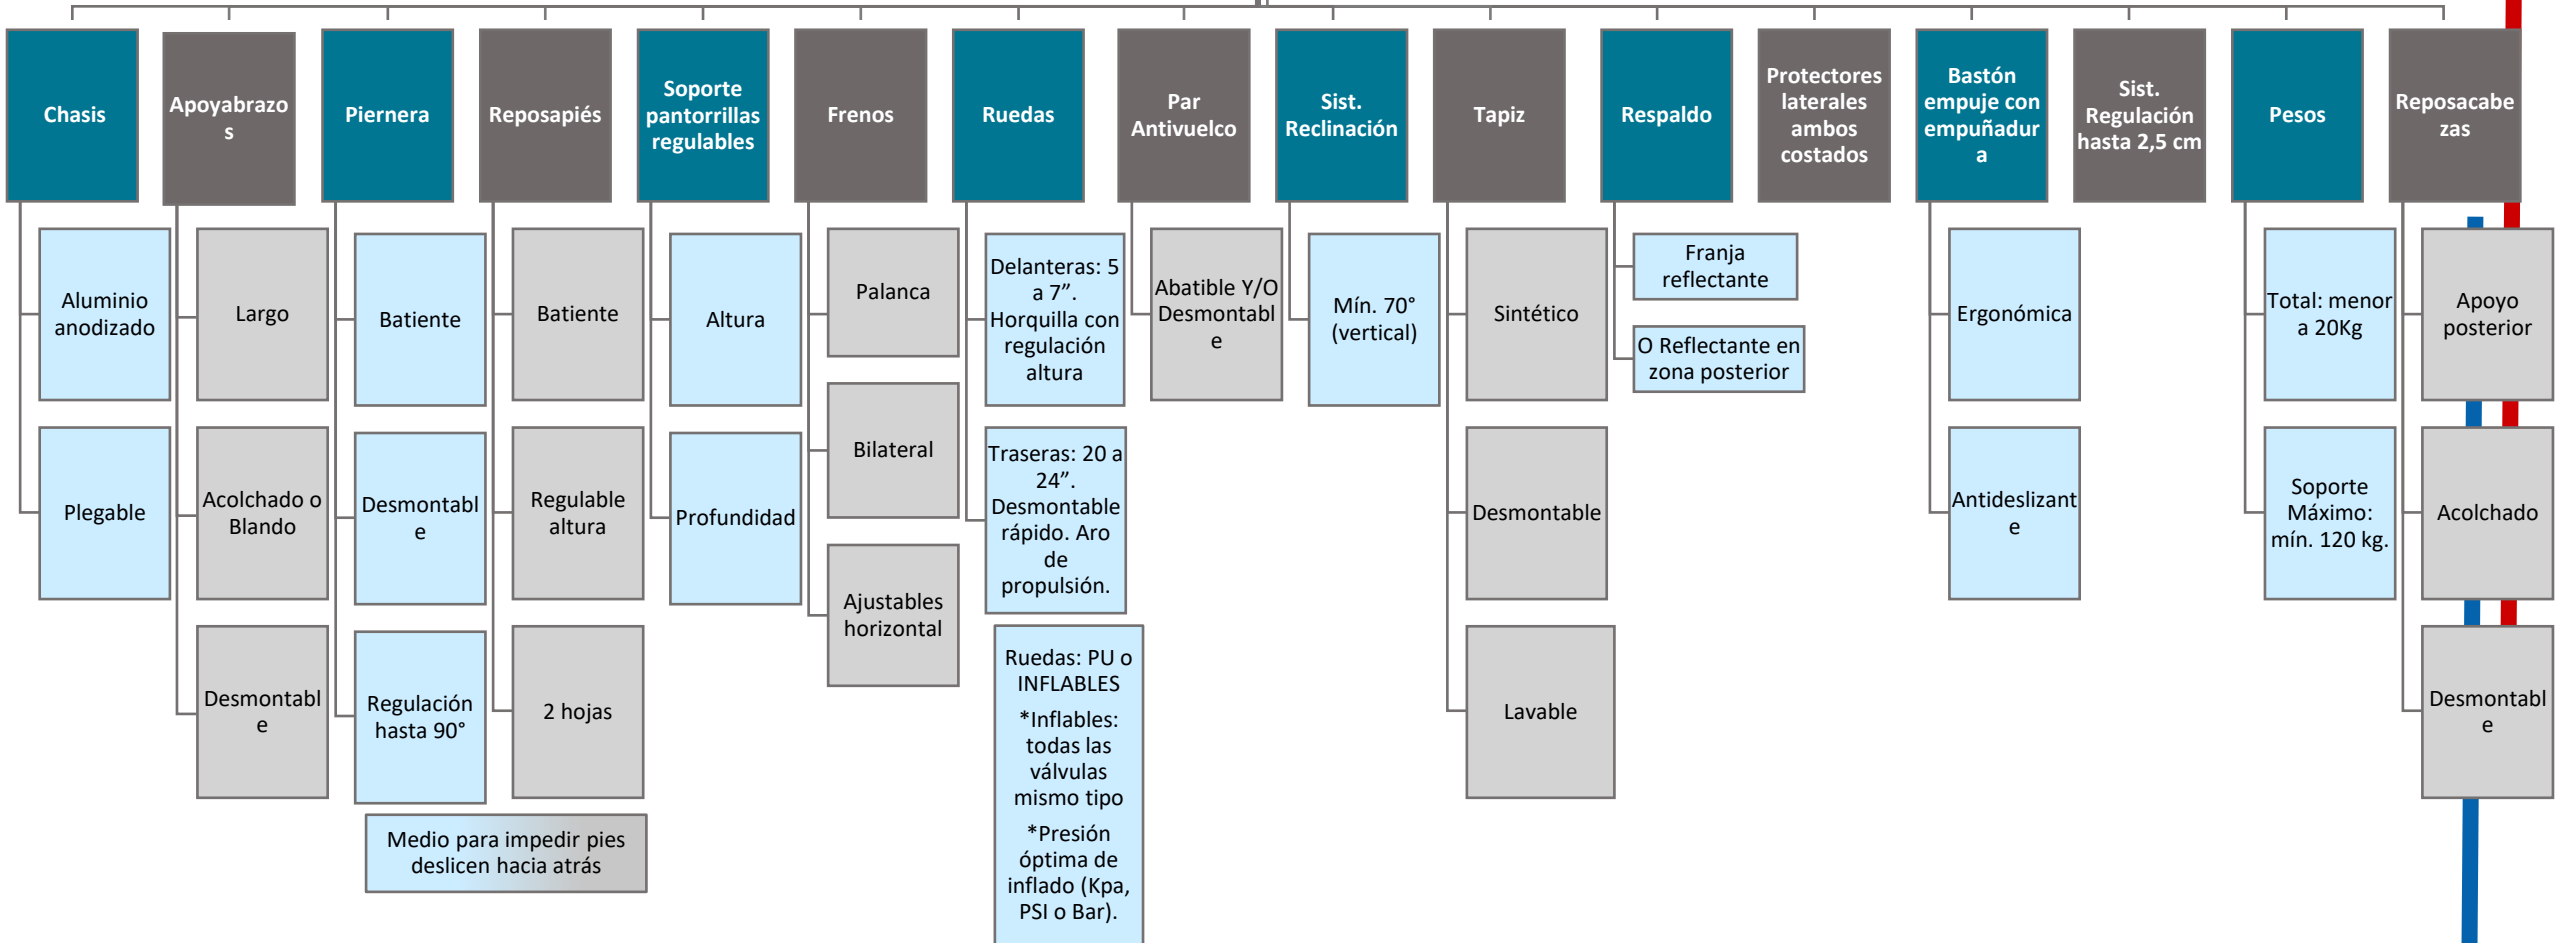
Chasis

Aluminio anodizado

Plegable

Apoyabrazos

Largo

Acolchado o Blando

Desmontable

Piernera

Batiente

Desmontable

Regulación hasta 90°

Reposapiés

Batiente

Regulable altura

2 hojas

Medio para impedir pies deslicen hacia atrás

Soporte pantorrillas regulables

Altura

Profundidad

Frenos

Palanca

Bilateral

Ajustables horizontal

Ruedas

Delanteras: 5 a 7". Horquilla con regulación altura

Traseras: 20 a 24". Desmontable rápido. Aro de propulsión.

Ruedas: PU o INFLABLES
*Inflables: todas las válvulas mismo tipo
*Presión óptima de inflado (Kpa, PSI o Bar).

Par Antivuelco

Abatible Y/O Desmontable

Sist. Reclinación

Mín. 70° (vertical)

Tapiz

Sintético

Desmontable

Lavable

Respaldo

Franja reflectante

O Reflectante en zona posterior

Protectores laterales ambos costados

Bastón empuje con empuñadura

Ergonómica

Antideslizante

Sist. Regulación hasta 2,5 cm

Pesos

Total: menor a 20Kg

Soporte Máximo: mín. 120 kg.

Reposacabezas

Apoyo posterior

Acolchado

Desmontable